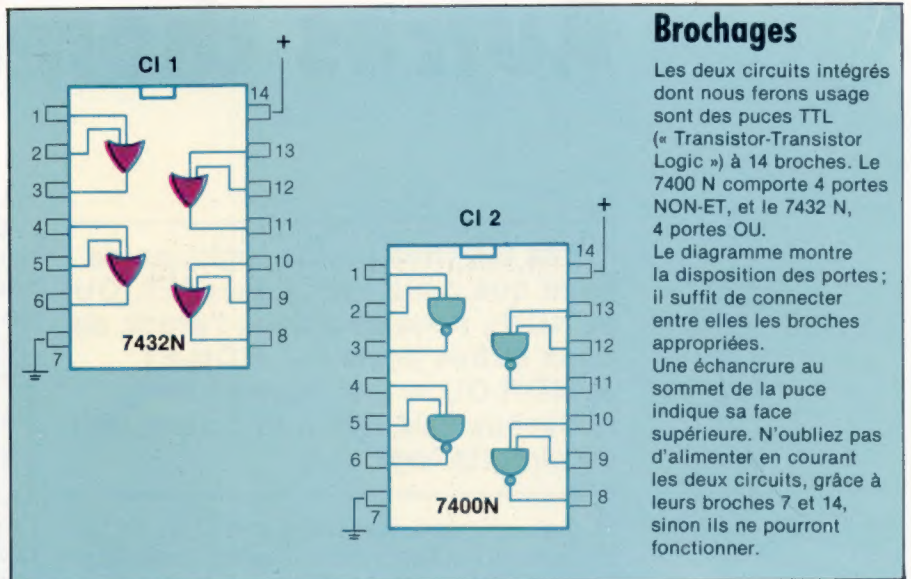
CI 1

+

14

1

2

3

4

5

6

7

13

12

11

10

9

8

7432N

CI 2

+

14

1

2

3

4

5

6

7

13

12

11

10

9

8

7400N

Brochages

Les deux circuits intégrés dont nous ferons usage sont des puces TTL (« Transistor-Transistor Logic ») à 14 broches. Le 7400 N comporte 4 portes NON-ET, et le 7432 N, 4 portes OU.
Le diagramme montre la disposition des portes; il suffit de connecter entre elles les broches appropriées.
Une échancrure au sommet de la puce indique sa face supérieure. N'oubliez pas d'alimenter en courant les deux circuits, grâce à leurs broches 7 et 14, sinon ils ne pourront fonctionner.